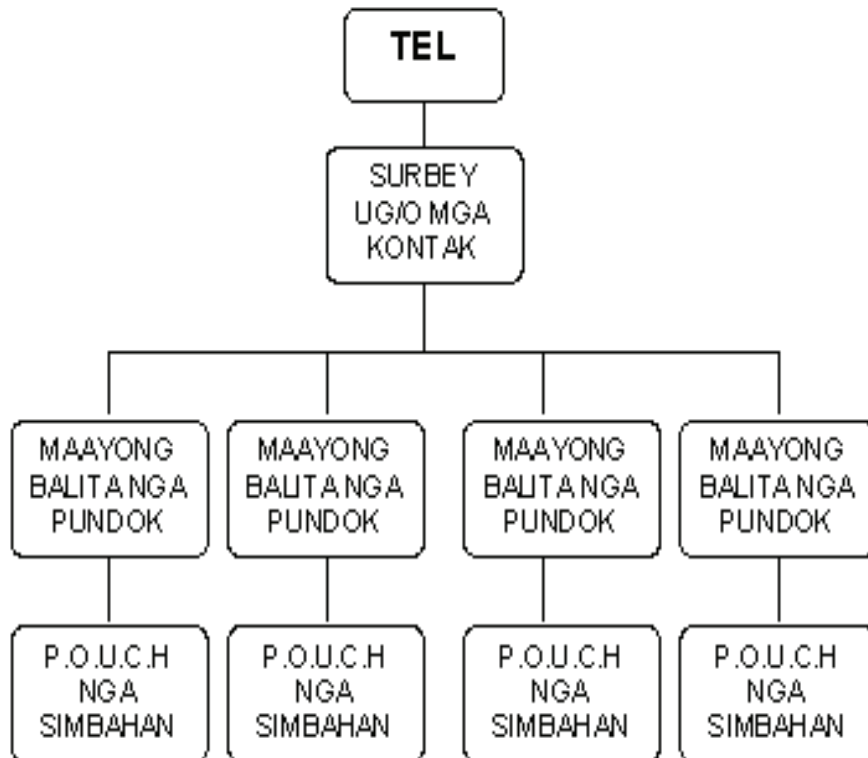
TEL

SURBEY UG/O MGA KONTAK

MAAYONG BALITA NGA PUNDOK

MAAYONG BALITA NGA PUNDOK

MAAYONG BALITA NGA PUNDOK

MAAYONG BALITA NGA PUNDOK

P.O.U.C.H NGA SIMBAHAN

P.O.U.C.H NGA SIMBAHAN

P.O.U.C.H NGA SIMBAHAN

P.O.U.C.H NGA SIMBAHAN